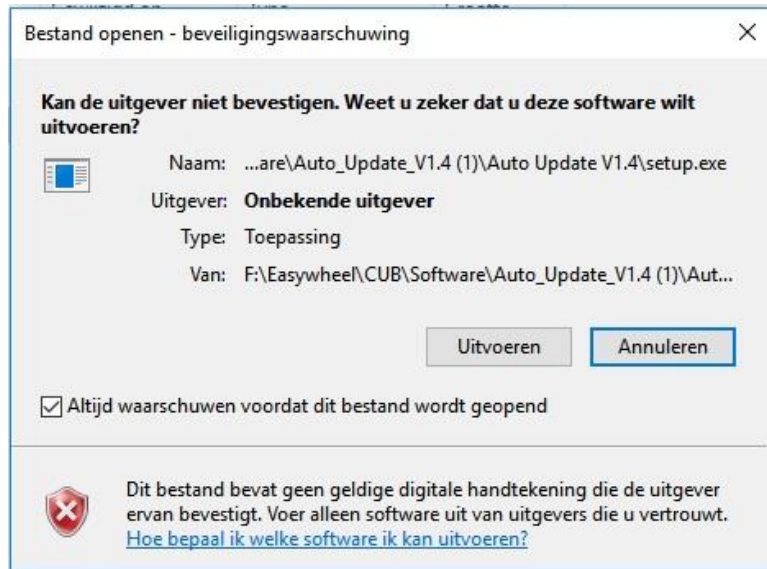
Bestand openen - beveiligingswaarschuwing

×

Kan de uitgever niet bevestigen. Weet u zeker dat u deze software wilt uitvoeren?

Naam: ...are\Auto_Update_V1.4 (1)\Auto Update V1.4\setup.exe

Uitgever: Onbekende uitgever

Type: Toepassing

Van: F:\Easywheel\CUB\Software\Auto_Update_V1.4 (1)\Aut...

Uitvoeren

Annuleren

Altijd waarschuwen voordat dit bestand wordt geopend

Dit bestand bevat geen geldige digitale handtekening die de uitgever ervan bevestigt. Voer alleen software uit van uitgevers die u vertrouwt.

Hoe bepaal ik welke software ik kan uitvoeren?